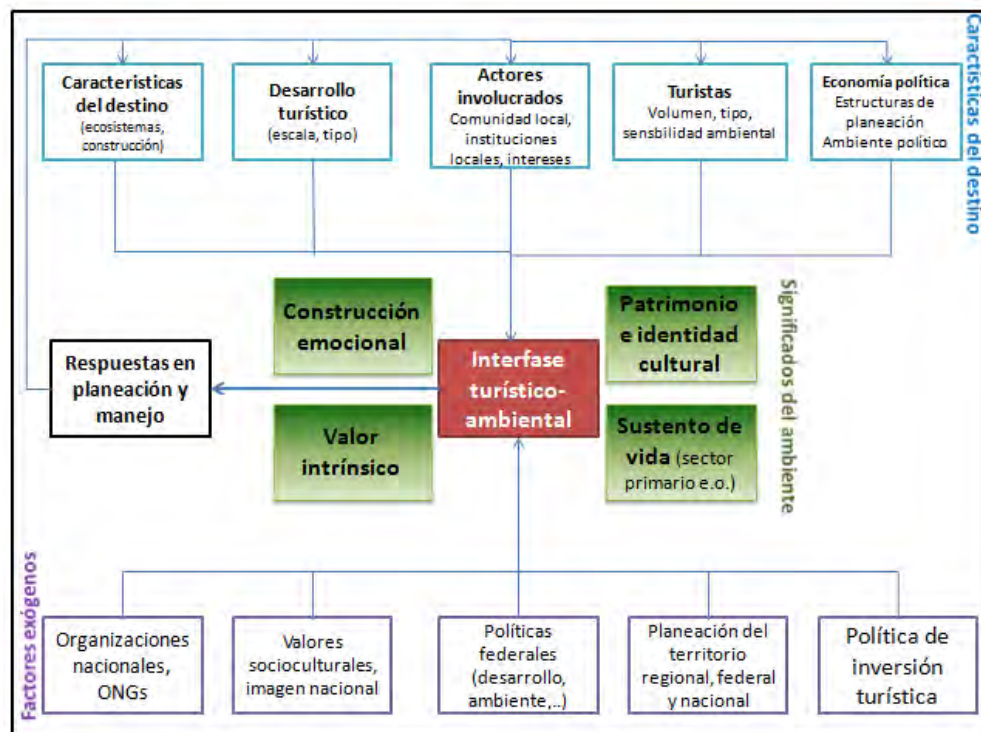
Caractísticas del destino

Caracteristicas del destino (ecosistemas, construcción)

Desarrollo turístico (escala, tipo)

Actores involucrados Comunidad local, instituciones locales, intereses

Turistas Volumen, tipo, sensbilidad ambiental

Economía política Estructuras de planeación Ambiente político

Significados del ambiente

Construcción emocional

Patrimonio e identidad cultural

Respuestas en planeación y manejo

Interfase turístico-ambiental

Valor intrínsico

Sustento de vida (sector primario e.o.)

Factores exógenos

Organizaciones nacionales, ONGs

Valores socioculturales, imagen nacional

Políticas federales (desarrollo, ambiente,..)

Planeación del territorio regional, federal y nacional

Política de inversión turística